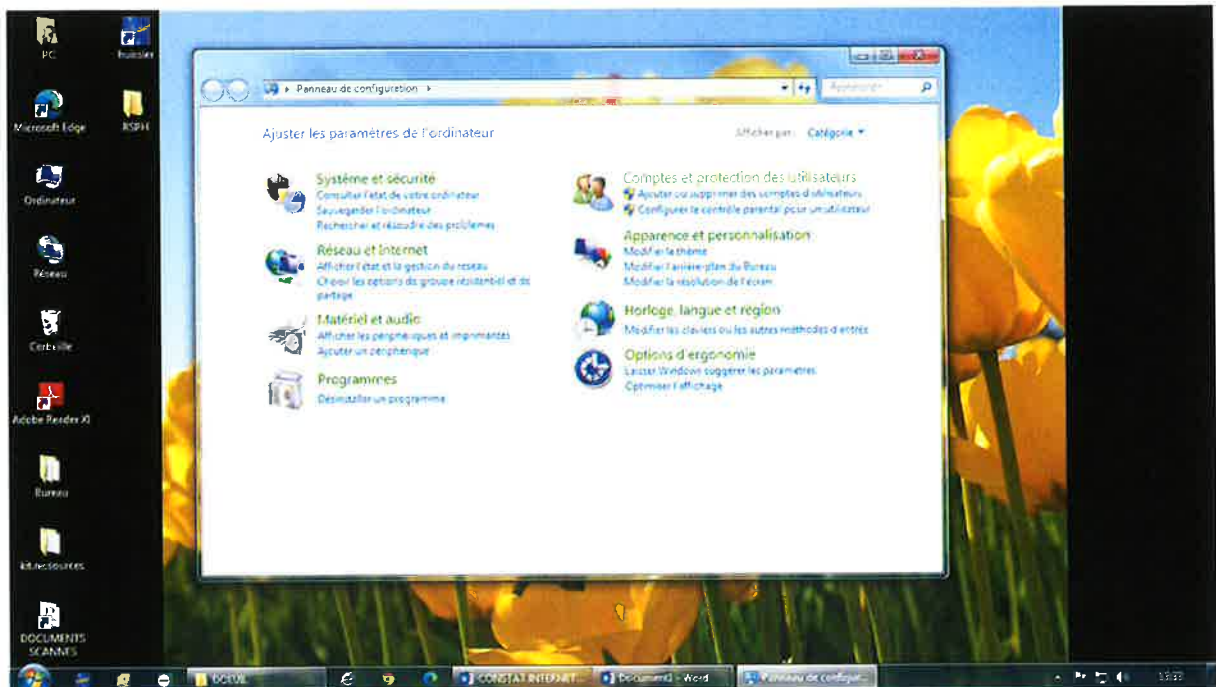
PC

huissier

Microsoft Edge

RSPH

Ordinateur

Réseau

Corbeille

Adobe Reader XI

Bureau

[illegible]ressources

DOCUMENTS SCANNES

Panneau de configuration

Rechercher

Ajuster les paramètres de l'ordinateur

Afficher par : Catégorie

Système et sécurité
Consulter l'état de votre ordinateur
Sauvegarder l'ordinateur
Rechercher et résoudre des problèmes

Réseau et Internet
Afficher l'état et la gestion du réseau
Choisir les options de groupe résidentiel et de partage

Matériel et audio
Afficher les périphériques et imprimantes
Ajouter un périphérique

Programmes
Désinstaller un programme

Comptes et protection des utilisateurs
Ajouter ou supprimer des comptes d'utilisateurs
Configurer le contrôle parental pour un utilisateur

Apparence et personnalisation
Modifier le thème
Modifier l'arrière-plan du Bureau
Modifier la résolution de l'écran

Horloge, langue et région
Modifier les claviers ou les autres méthodes d'entrée

Options d'ergonomie
Laisser Windows suggérer les paramètres
Optimiser l'affichage

DOSSIE

CONSTAT INTERNET...

Document1 - Word

Panneau de configur...

13:33